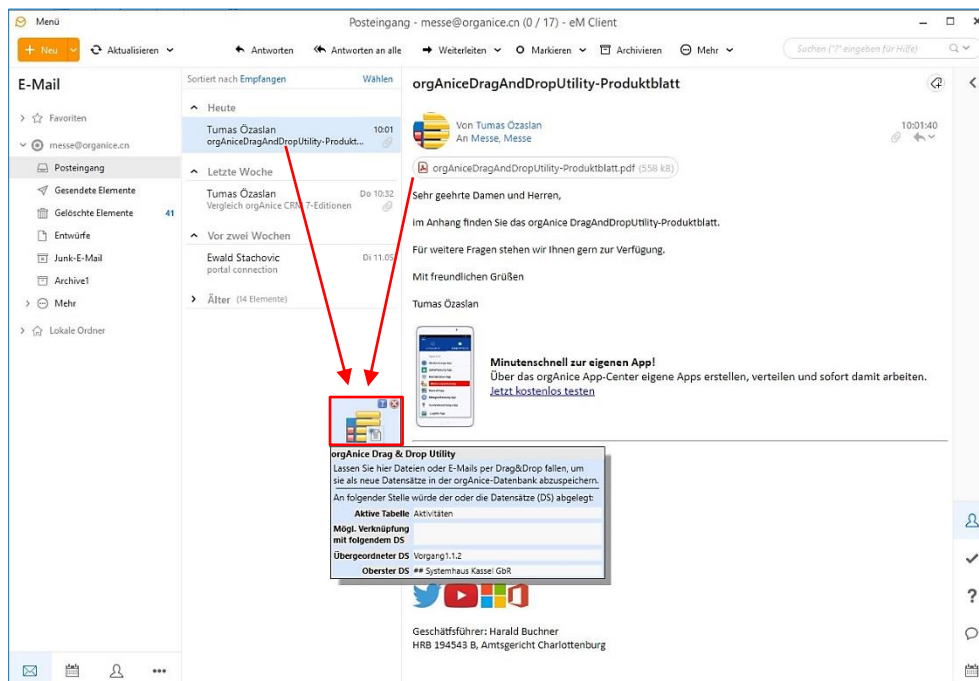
Menü

Posteingang - messe@organice.cn (0 / 17) - eM Client

+ Neu

Aktualisieren

Antworten

Antworten an alle

Weiterleiten

Markieren

Archivieren

Mehr

Suchen ("?" eingeben für Hilfe)

E-Mail

Favoriten

messe@organice.cn

Posteingang

Gesendete Elemente

Gelöschte Elemente 41

Entwürfe

Junk-E-Mail

Archive1

Mehr

Lokale Ordner

Sortiert nach Empfangen

Wählen

Heute

Tumas Özaslan 10:01
orgAniceDragAndDropUtility-Produkt...

Letzte Woche

Tumas Özaslan Do 10:32
Vergleich orgAnice CRM 7-Editionen

Vor zwei Wochen

Ewald Stachovic Di 11.05
portal connection

Älter (14 Elemente)

orgAniceDragAndDropUtility-Produktblatt

Von Tumas Özaslan
An Messe, Messe

10:01:40

orgAniceDragAndDropUtility-Produktblatt.pdf (558 kB)

Sehr geehrte Damen und Herren,

im Anhang finden Sie das orgAnice DragAndDropUtility-Produktblatt.

Für weitere Fragen stehen wir Ihnen gern zur Verfügung.

Mit freundlichen Grüßen

Tumas Özaslan

Minutenschnell zur eigenen App!
Über das orgAnice App-Center eigene Apps erstellen, verteilen und sofort damit arbeiten.
Jetzt kostenlos testen

orgAnice Drag & Drop Utility
Lassen Sie hier Dateien oder E-Mails per Drag&Drop fallen, um sie als neue Datensätze in der orgAnice-Datenbank abzuspeichern.
An folgender Stelle würde der oder die Datensätze (DS) abgelegt:

| Aktive Tabelle | Aktivitäten |
|---|---|
| Mögl. Verknüpfung mit folgendem DS | |
| Übergeordneter DS | Vorgang1.1.2 |
| Oberster DS | ## Systemhaus Kassel GbR |

Geschäftsführer: Harald Buchner
HRB 194543 B, Amtsgericht Charlottenburg